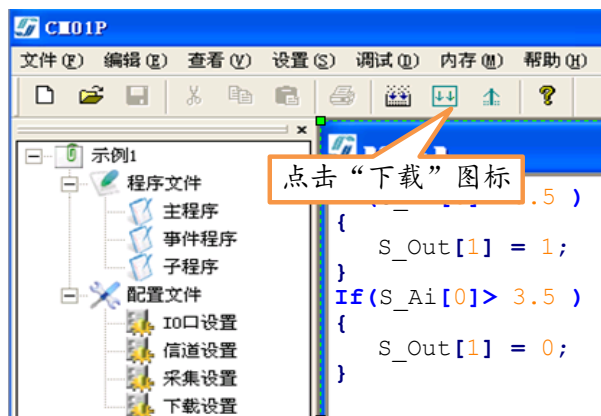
C■01P

文件(F) 编辑(E) 查看(V) 设置(S) 调试(D) 内存(M) 帮助(H)

示例1
程序文件
主程序
事件程序
子程序
配置文件
IO口设置
信道设置
采集设置
下载设置

点击“下载”图标

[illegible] .5 )
{
S_Out[1] = 1;
}
If(S_Ai[0]> 3.5 )
{
S_Out[1] = 0;
}